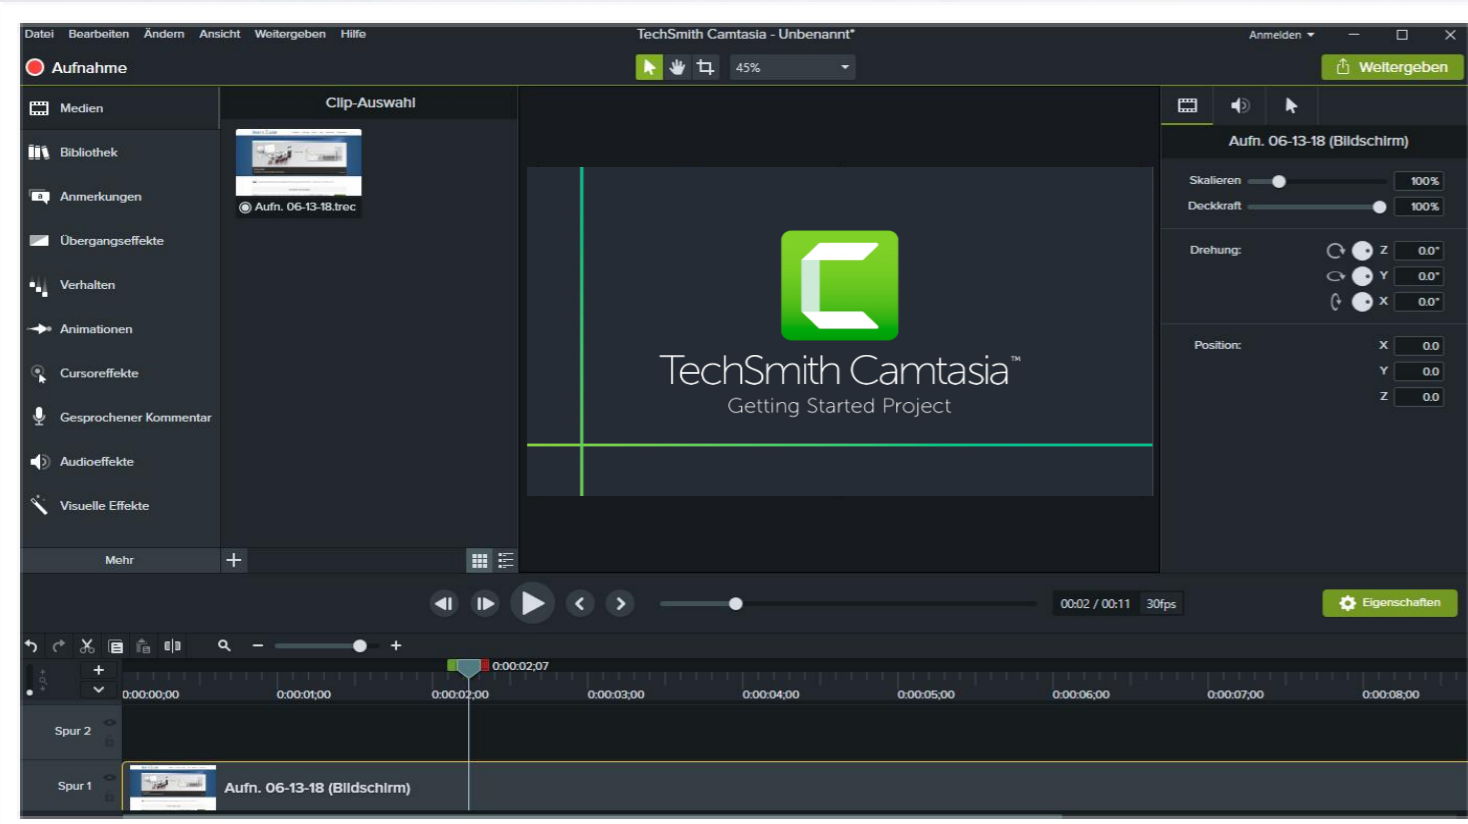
Datei Bearbeiten Ändern Ansicht Weitergeben Hilfe
TechSmith Camtasia - Unbenannt*
Anmelden
Aufnahme
45%
Weitergeben
Medien
Bibliothek
Anmerkungen
Übergangseffekte
Verhalten
Animationen
Cursoreffekte
Gesprochener Kommentar
Audioeffekte
Visuelle Effekte
Mehr
Clip-Auswahl
Aufn. 06-13-18.trec
TechSmith Camtasia™
Getting Started Project
Aufn. 06-13-18 (Bildschirm)
Skalieren 100%
Deckkraft 100%
Drehung: Z 0.0° Y 0.0° X 0.0°
Position: X 0.0 Y 0.0 Z 0.0
00:02 / 00:11 30fps
Eigenschaften
0:00:02;07
0:00:00;00 0:00:01;00 0:00:02;00 0:00:03;00 0:00:04;00 0:00:05;00 0:00:06;00 0:00:07;00 0:00:08;00
Spur 2
Spur 1
Aufn. 06-13-18 (Bildschirm)